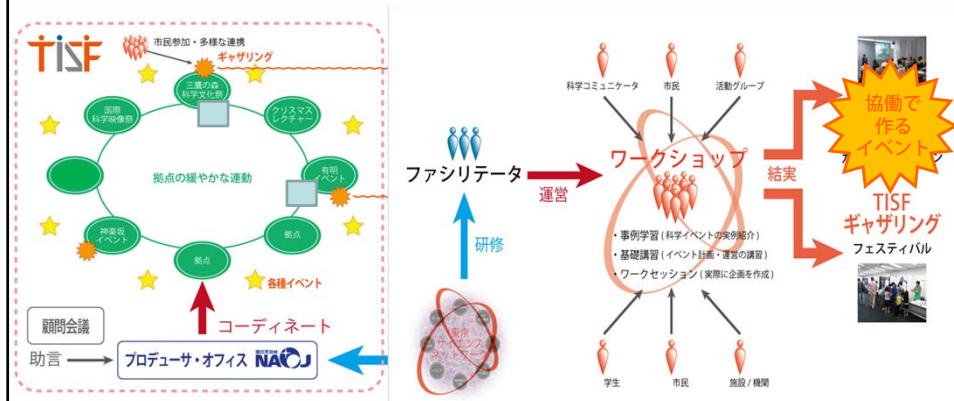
TISF

市民参加・多様な連携

ギャザリング

三鷹の森 科学文化祭

国際 科学映像祭

クリスマス レクチャー

拠点の緩やかな連動

有明 イベント

神楽坂 イベント

拠点

拠点

各種イベント

コーディネート

顧問会議

助言

プロデューサ・オフィス NAOJ

ファシリテータ

研修

東京 サイエンス ネットワーク

運営

科学コミュニケータ

市民

活動グループ

ワークショップ

・事例学習（科学イベントの実例紹介）

・基礎講習（イベント計画・運営の講習）

・ワークセッション（実際に企画を作成）

学生

市民

施設／機関

結実

協働で 作る イベント

TISF ギャザリング

フェスティバル